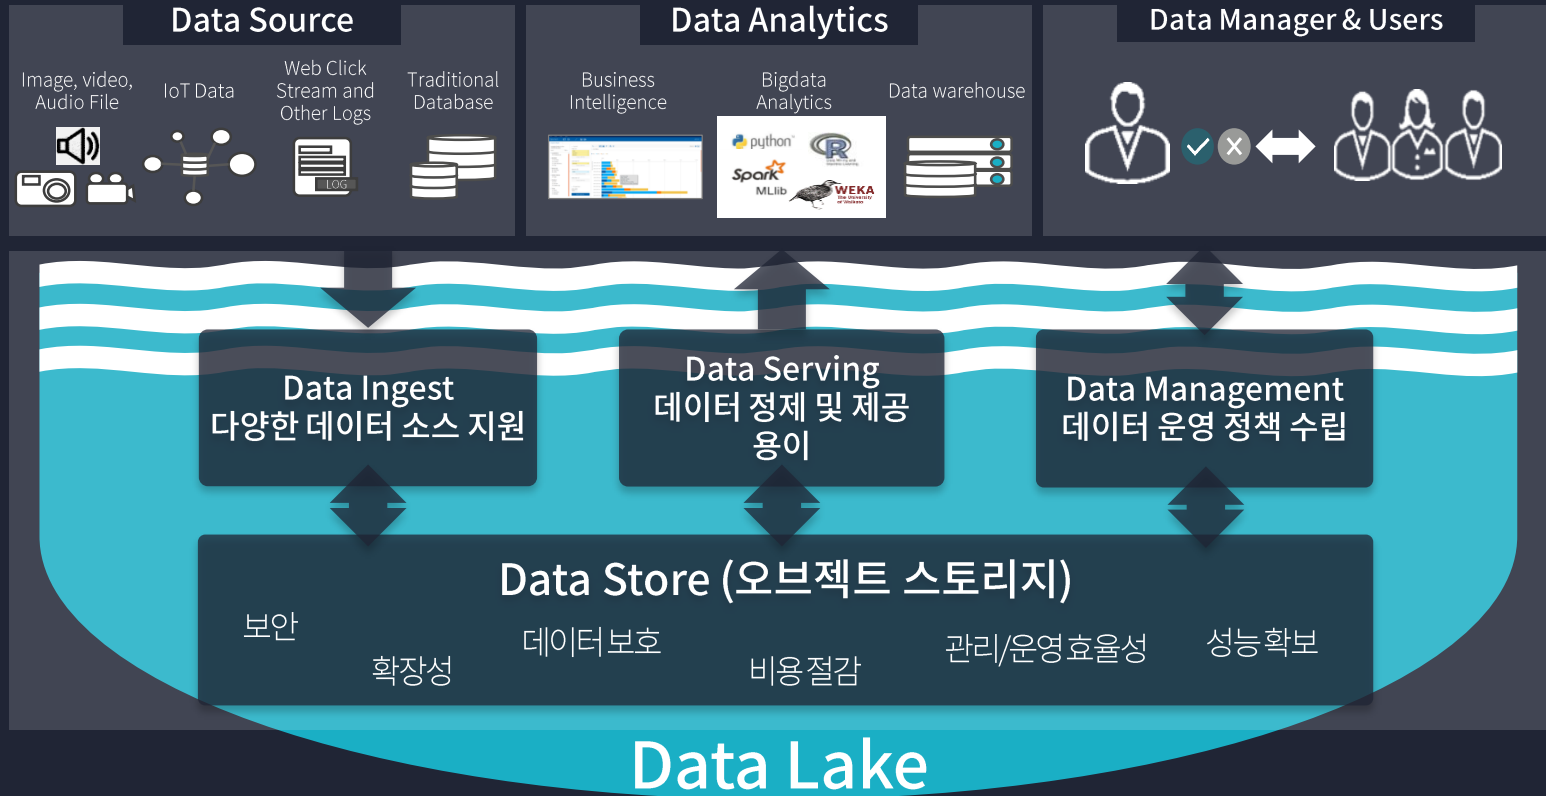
Data Source

Image, video, Audio File

IoT Data

Web Click Stream and Other Logs

LOG

Traditional Database

Data Analytics

Business Intelligence

Bigdata Analytics

python

R

Spark MLlib

WEKA

Data warehouse

Data Manager & Users

Data Ingest
다양한 데이터 소스 지원

Data Serving
데이터 정제 및 제공 용이

Data Management
데이터 운영 정책 수립

Data Store (오브젝트 스토리지)

보안

확장성

데이터보호

비용절감

관리/운영효율성

성능확보

Data Lake